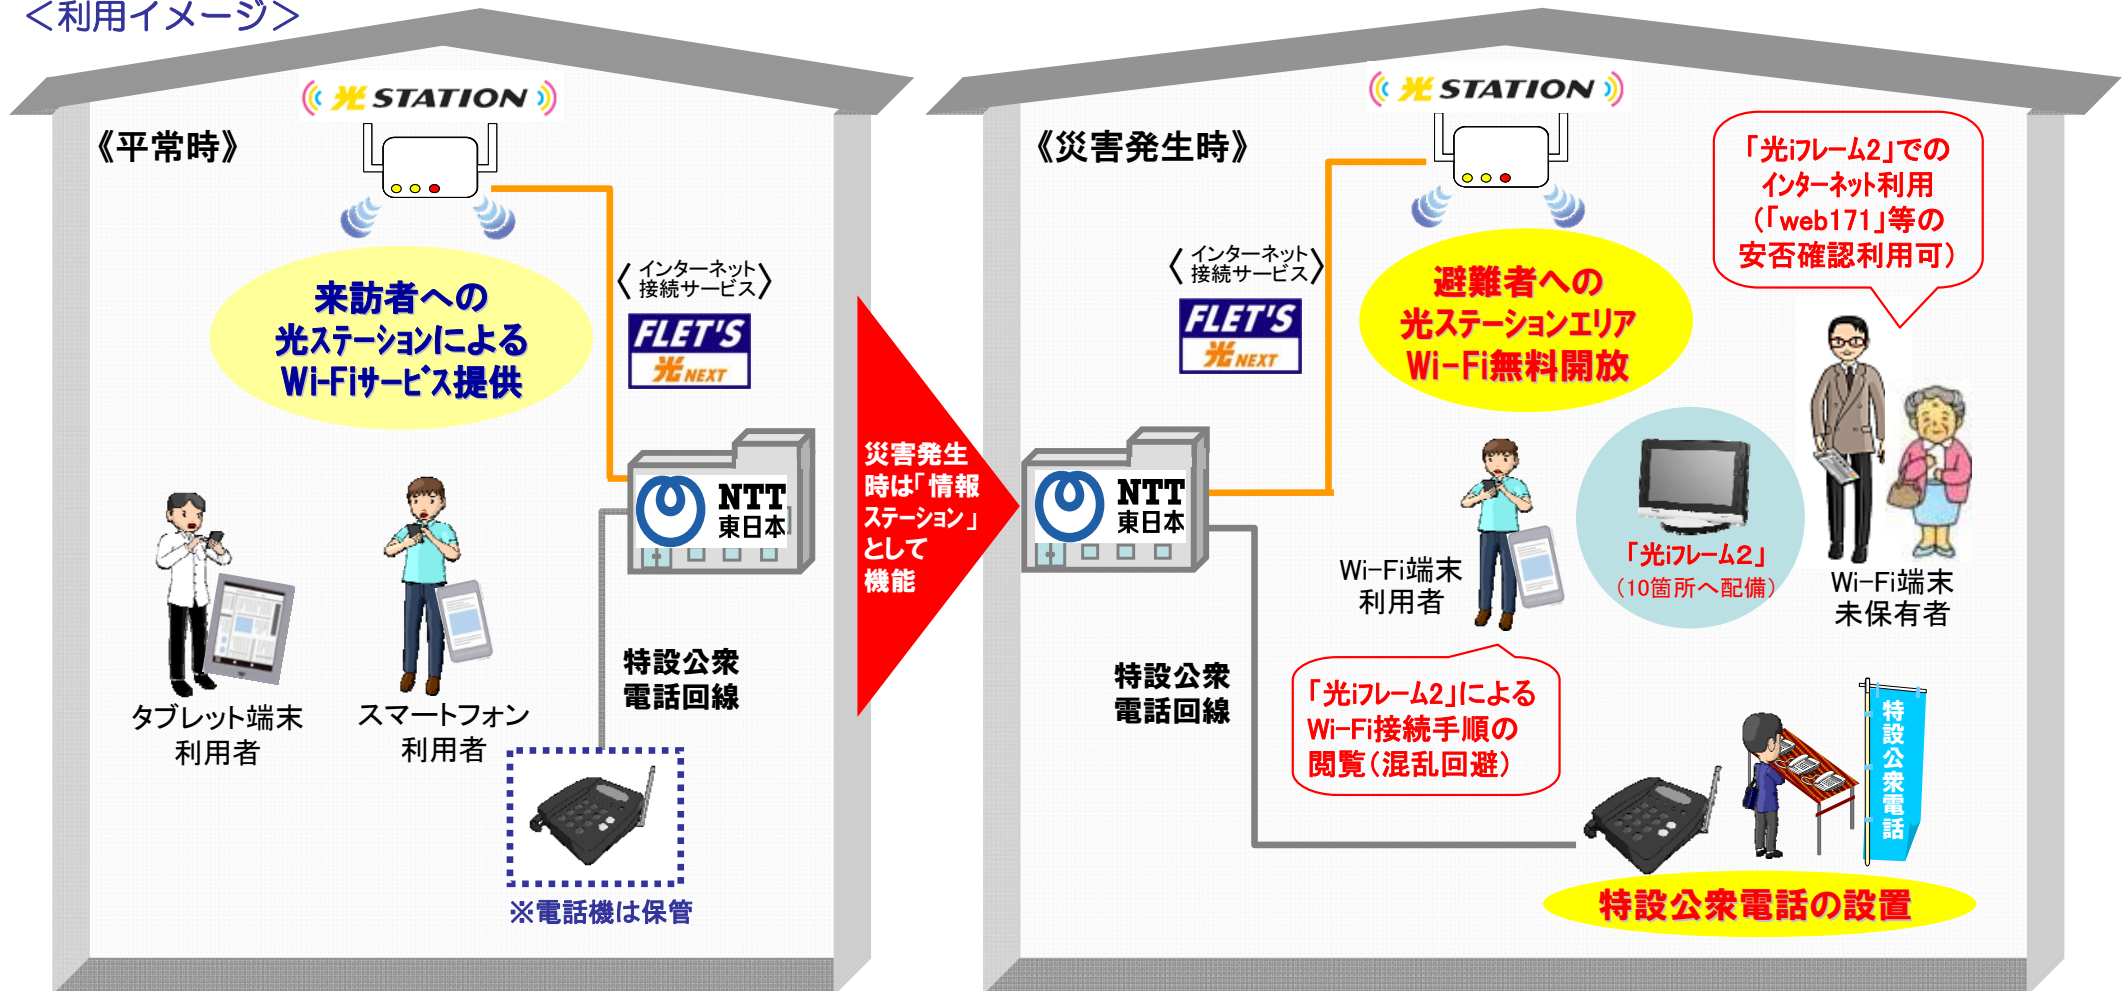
＜利用イメージ＞

光 STATION

《平常時》

来訪者への
光ステーションによる
Wi-Fiｻｰﾋﾞｽ提供

〈インターネット接続サービス〉

FLET'S
光 NEXT

NTT
東日本

タブレット端末
利用者

スマートフォン
利用者

特設公衆
電話回線

※電話機は保管

災害発生時は「情報ステーション」として機能

光 STATION

《災害発生時》

〈インターネット接続サービス〉

FLET'S
光 NEXT

避難者への
光ステーションエリア
Wi-Fi無料開放

「光iフレーム2」での
インターネット利用
（「web171」等の
安否確認利用可）

NTT
東日本

Wi-Fi端末
利用者

「光iフレーム2」
（10箇所へ配備）

Wi-Fi端末
未保有者

特設公衆
電話回線

「光iフレーム2」による
Wi-Fi接続手順の
閲覧（混乱回避）

特設公衆電話

特設公衆電話の設置